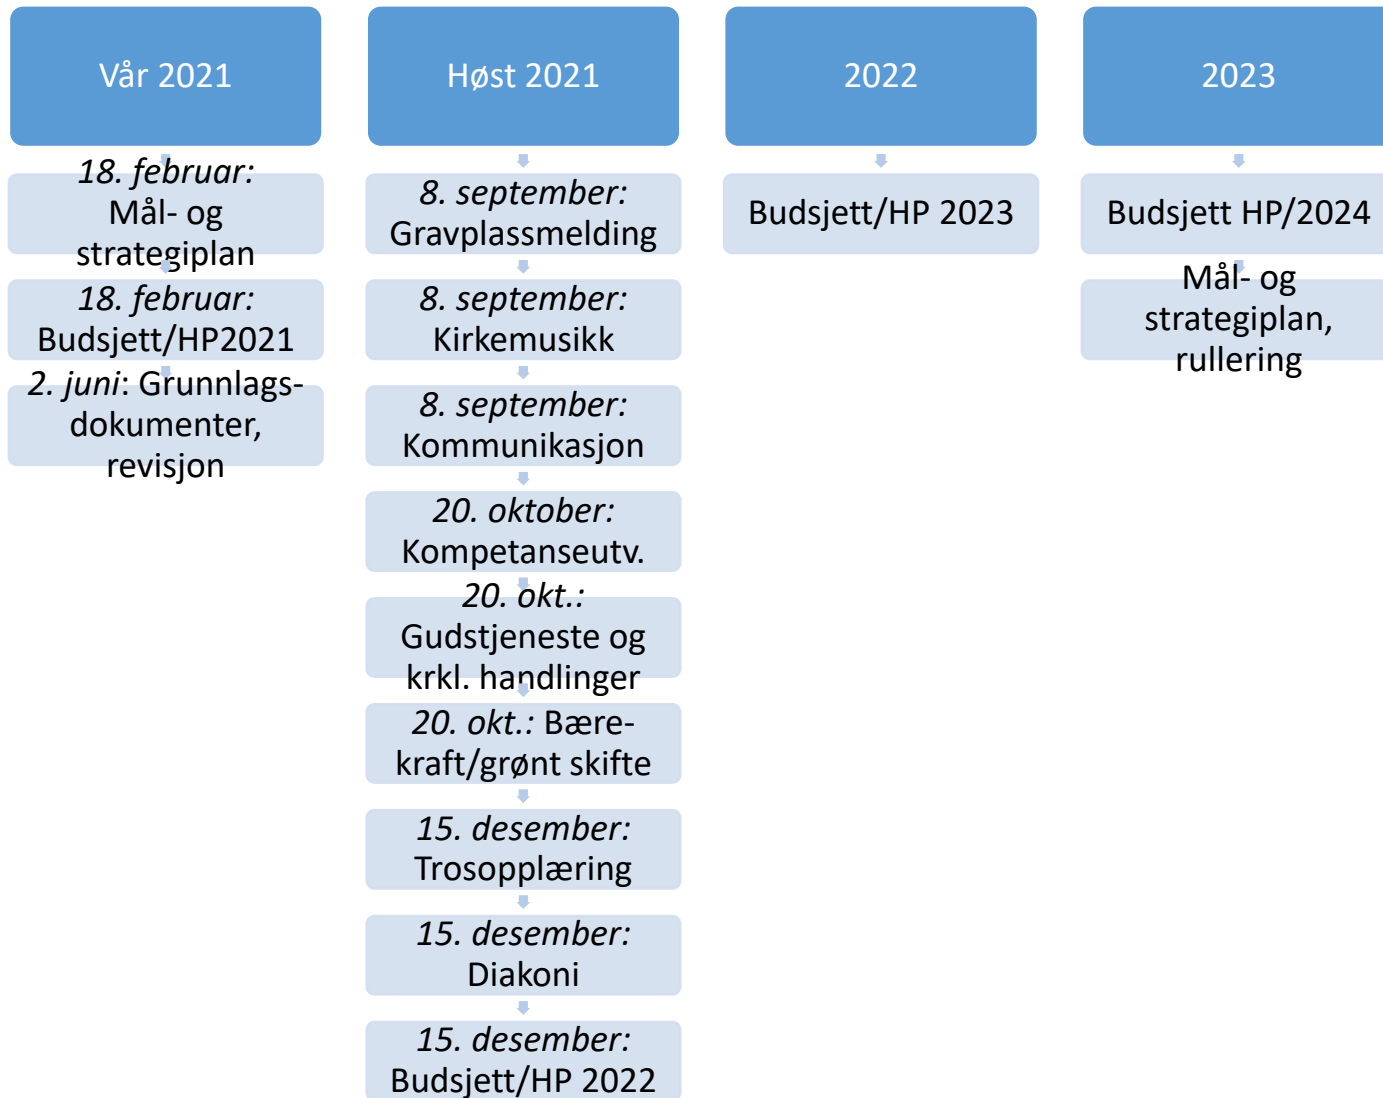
Vår 2021

18. februar: Mål- og strategiplan

18. februar: Budsjett/HP2021

2. juni: Grunnlagsdokumenter, revisjon

Høst 2021

8. september: Gravplassmelding

8. september: Kirkemusikk

8. september: Kommunikasjon

20. oktober: Kompetanseutv.

20. okt.: Gudstjeneste og krkl. handlinger

20. okt.: Bærekraft/grønt skifte

15. desember: Trosopplæring

15. desember: Diakoni

15. desember: Budsjett/HP 2022

2022

Budsjett/HP 2023

2023

Budsjett HP/2024

Mål- og strategiplan, rullering